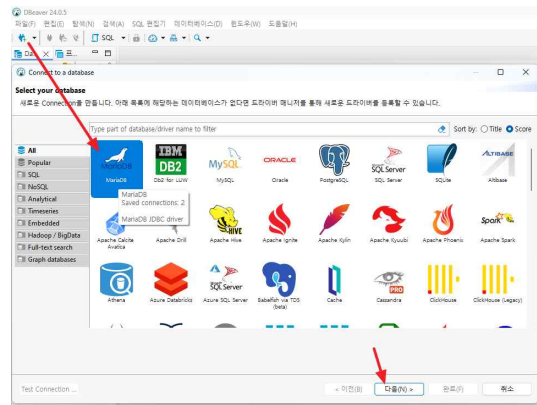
DBeaver 24.0.5
파일(F) 편집(E) 탐색(N) 검색(A) SQL 편집기 데이터베이스(D) 윈도우(W) 도움말(H)

SQL

Connect to a database

Select your database
새로운 Connection을 만듭니다. 아래 목록에 해당하는 데이터베이스가 없다면 드라이버 매니저를 통해 새로운 드라이버를 등록할 수 있습니다.

Type part of database/driver name to filter
Sort by: Title Score

All
Popular
SQL
NoSQL
Analytical
Timeseries
Embedded
Hadoop / BigData
Full-text search
Graph databases

MariaDB
DB2 for LUW
MySQL
Oracle
PostgreSQL
SQL Server
SQLite
Altibase

MariaDB
Saved connections: 2
MariaDB JDBC driver

Apache Calcite Avatica
Apache Drill
Apache Hive
Apache Ignite
Apache Kylin
Apache Kyuubi
Apache Phoenix
Apache Spark

Athena
Azure Databricks
Azure SQL Server
Babelfish via TDS (beta)
Cache
Cassandra
ClickHouse
ClickHouse (Legacy)

Test Connection ...
< 이전(B)
다음(N) >
완료(F)
취소